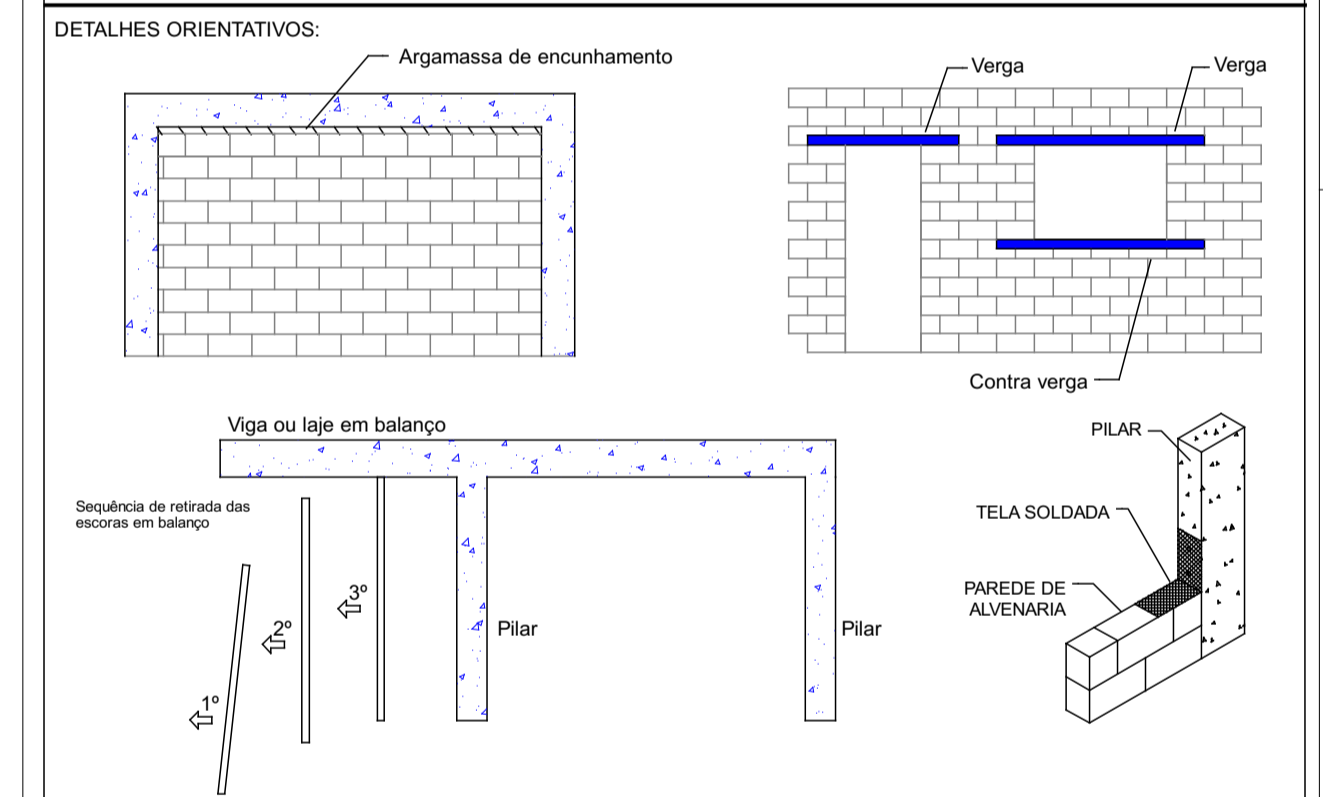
DETALHES ORIENTATIVOS:

Argamassa de encunhamento

Verga

Verga

Contra verga

Viga ou laje em balanço

Sequência de retirada das escoras em balanço

3°

2°

1°

Pilar

Pilar

PILAR

TELA SOLDADA

PAREDE DE ALVENARIA